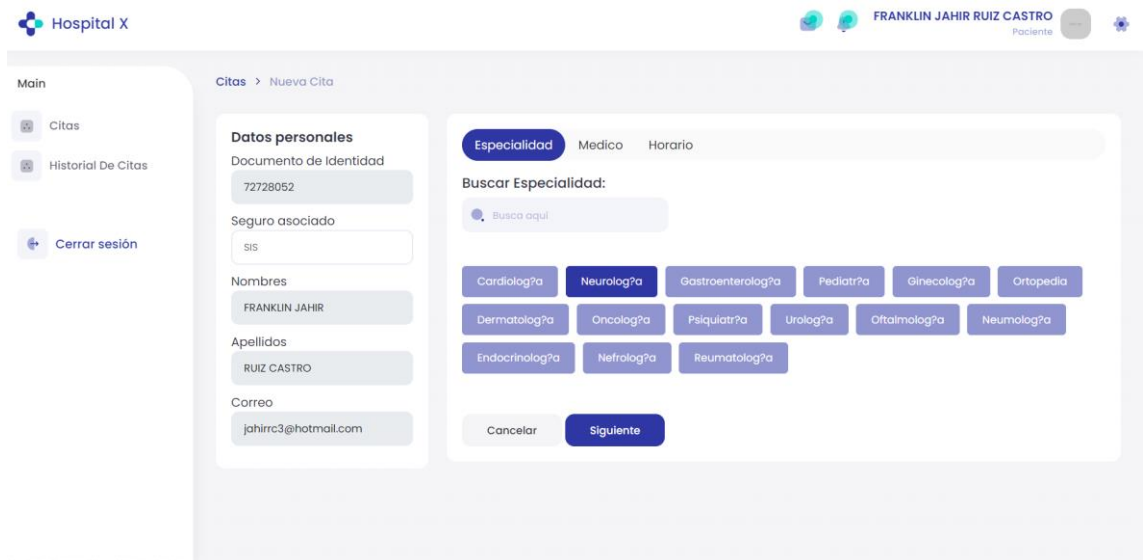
Hospital X

FRANKLIN JAHIR RUIZ CASTRO
Paciente

Main

Citas

Historial De Citas

Cerrar sesión

Citas > Nueva Cita

Datos personales
Documento de Identidad
72728052
Seguro asociado
SIS
Nombres
FRANKLIN JAHIR
Apellidos
RUIZ CASTRO
Correo
jahirrc3@hotmail.com

Especialidad Medico Horario

Buscar Especialidad:
Busca aqui

Cardiolog?a Neurolog?a Gastroenterolog?a Pediatr?a Ginecolog?a Ortopedia Dermatolog?a Oncolog?a Psiquiatr?a Urolog?a Oftalmolog?a Neumolog?a Endocrinolog?a Nefrolog?a Reumatolog?a

Cancelar Siguiente